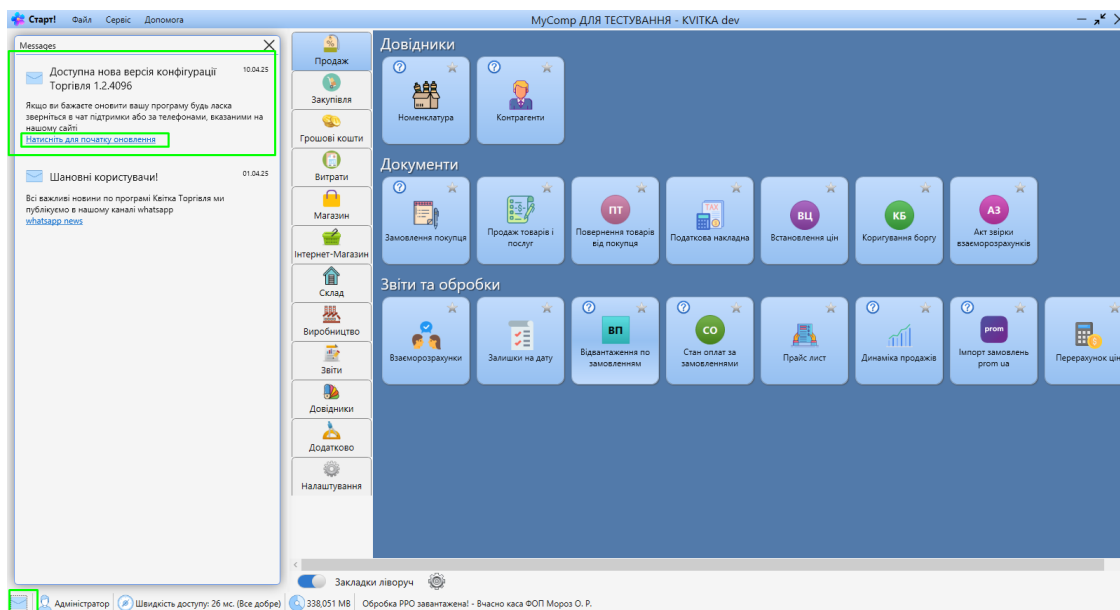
Старт! Файл Сервіс Допомога

MyComp ДЛЯ ТЕСТУВАННЯ - KVITKA dev

Messages

Доступна нова версія конфігурації Торгівля 1.2.4096

10.04.25

Якщо ви бажаєте оновити вашу програму будь ласка зверніться в чат підтримки або за телефонами, вказаними на нашому сайті

Натисніть для початку оновлення

Шановні користувачі!

01.04.25

Всі важливі новини по програмі Квітка Торгівля ми публікуємо в нашому каналі whatsapp

whatsapp news

Продаж

Закупівля

Грошові кошти

Витрати

Магазин

Інтернет-Магазин

Склад

Виробництво

Звіти

Довідники

Додатково

Налаштування

Довідники

Номенклатура

Контрагенти

Документи

Замовлення покупця

Продаж товарів і послуг

ПТ

Повернення товарів від покупця

Податкова накладна

ВЦ

Встановлення цін

КБ

Коригування боргу

АЗ

Акт звірки взаєморозрахунків

Звіти та обробки

Взаєморозрахунки

Залишки на дату

ВП

Відвантаження по замовленням

СО

Стан оплат за замовленнями

Прайс лист

Динаміка продажів

prom

Імпорт замовлень prom ua

Перерахунок цін

Закладки ліворуч

Адміністратор

Швидкість доступу: 26 мс. (Все добре)

338,051 MB

Обробка РРО завантажена! - Вчасно каса ФОП Мороз О. Р.